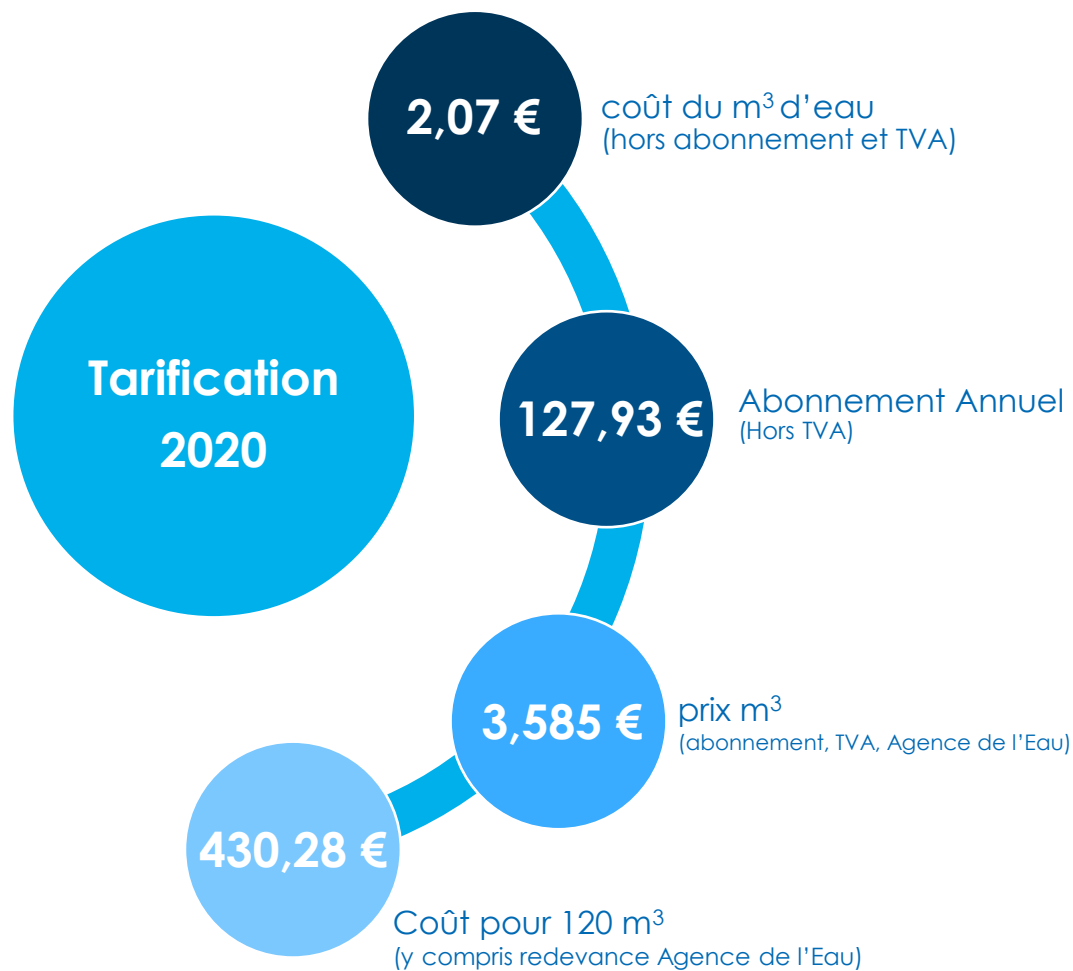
Tarification 2020

2,07 €
coût du m$^3$ d'eau
(hors abonnement et TVA)

127,93 €
Abonnement Annuel
(Hors TVA)

3,585 €
prix m$^3$
(abonnement, TVA, Agence de l'Eau)

430,28 €
Coût pour 120 m$^3$
(y compris redevance Agence de l'Eau)